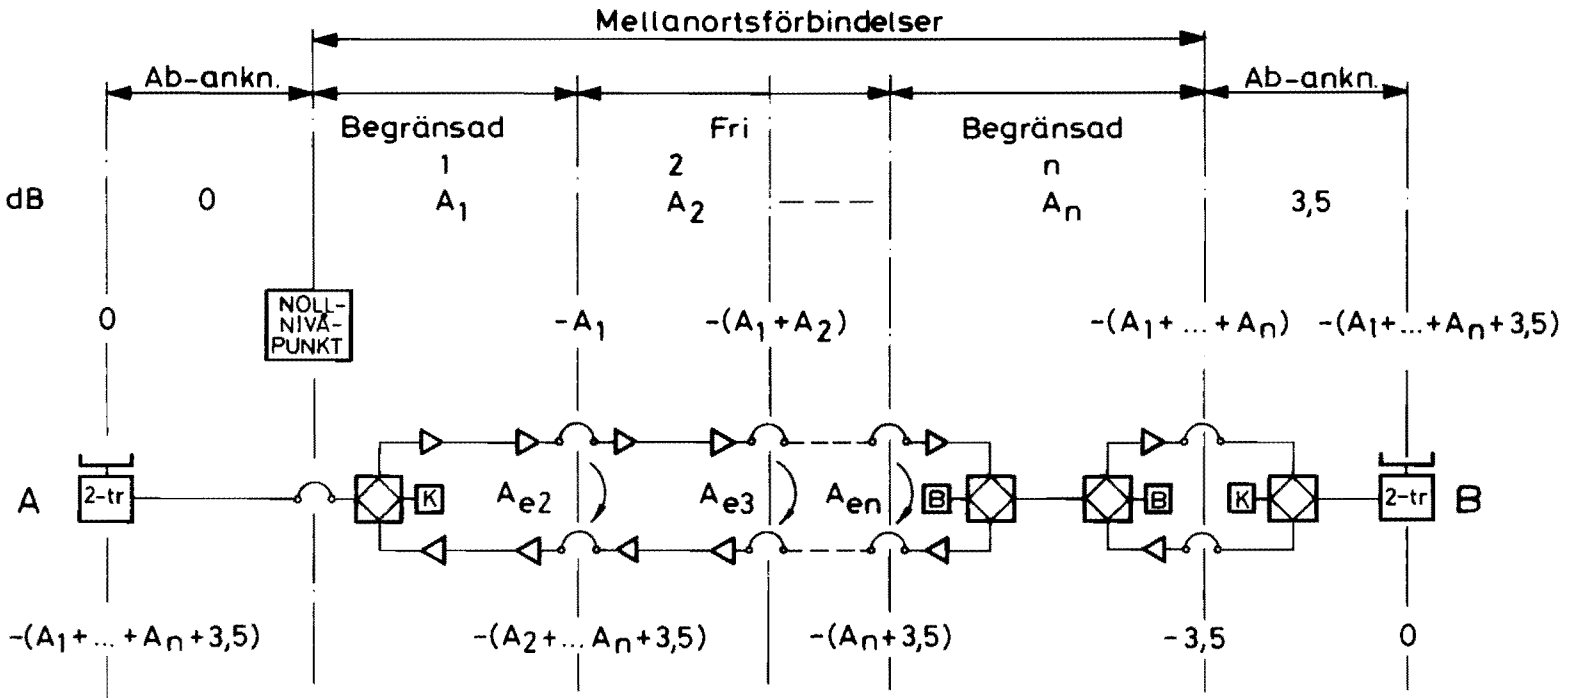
Mellanortsförbindelser

Ab-ankn.

Ab-ankn.

Begränsad
1

Fri
2

Begränsad
n

dB

0

$A_1$

$A_2$

$A_n$

3,5

0

NOLL-NIVÅ-PUNKT

$-A_1$

$-(A_1+A_2)$

$-(A_1+ ... +A_n)$

$-(A_1+...+A_n+3,5)$

A

2-tr

K

$A_{e2}$

$A_{e3}$

$A_{en}$

B

B

K

2-tr

B

$-(A_1+ ... +A_n+3,5)$

$-(A_2+ ... A_n+3,5)$

$-(A_n+3,5)$

$-3,5$

0